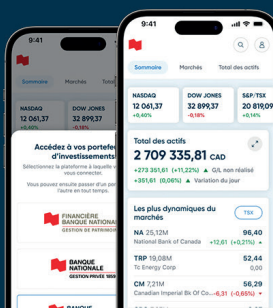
9:41

Sommaire
Marchés

NASDAQ
12 061,37
+0,40%

DOW JONES
32 899,3
-0,18%

Accédez à vos portefeu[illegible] d'investissements
Sélectionnez la plateforme à laquelle vous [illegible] vous connecter.

Vous pouvez ensuite passer d'un por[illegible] à l'autre en tout temps.

FINANCIÈRE BANQUE NATIONALE
GESTION DE PATRIMOIN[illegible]

BANQUE NATIONALE
GESTION PRIVÉE 1859

9:41

Sommaire
Marchés
Total des actifs

NASDAQ
12 061,37
+0,40%

DOW JONES
32 899,37
-0,18%

S&P/TSX
20 819,0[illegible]
+0,40%

Total des actifs
2 709 335,81 CAD
+273 351,61 (+11,22%) G/L non réalisé
+351,61 (0,06%) Variation du jour

Les plus dynamiques du marchés
TSX

NA 25,17M
National Bank of Canada
96,40
+1,27 (+1,71%)

TRP 18,08M
Tc Energy Corp
52,44
+0,00 (0%)

CM 7,21M
Canadian Imperial Bk Of Co...
56,29
-6,31 (-6,65%)